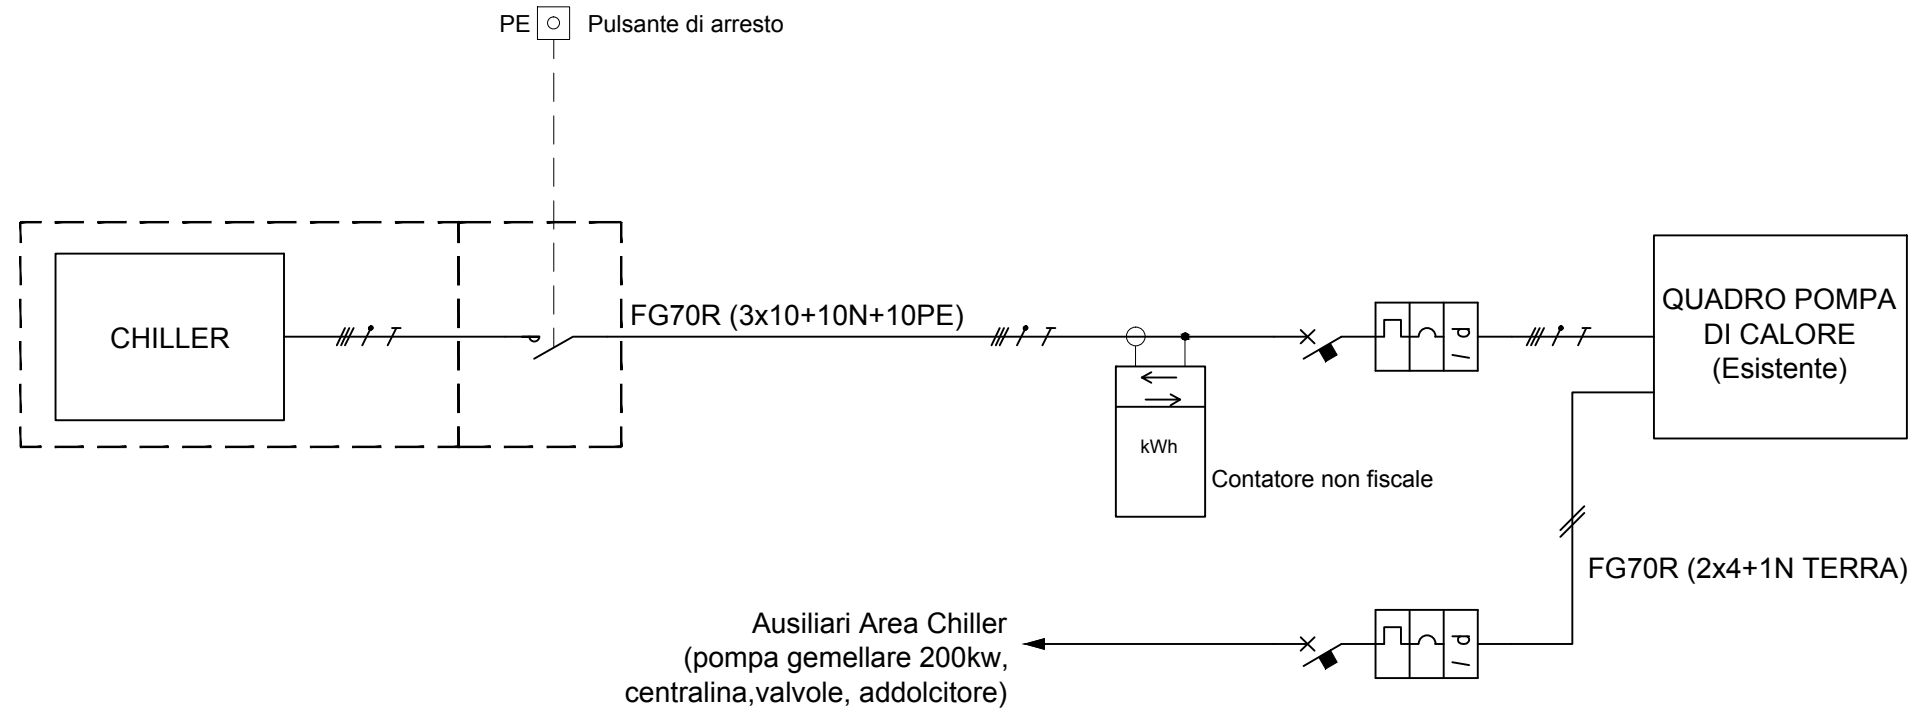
PE Pulsante di arresto

CHILLER

FG70R (3x10+10N+10PE)

kWh

Contatore non fiscale

QUADRO POMPA DI CALORE (Esistente)

FG70R (2x4+1N TERRA)

Ausiliari Area Chiller (pompa gemellare 200kw, centralina,valvole, addolcitore)